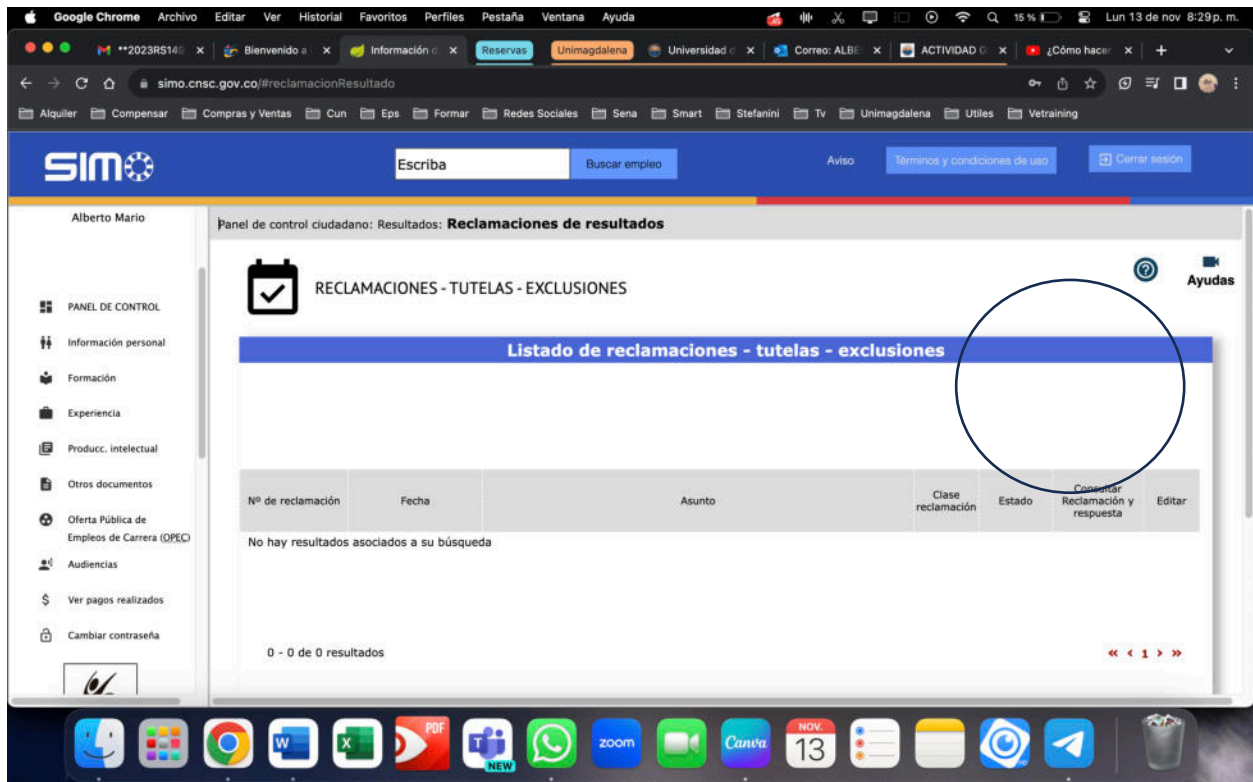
Google Chrome Archivo Editar Ver Historial Favoritos Perfiles Pestaña Ventana Ayuda 15 % Lun 13 de nov 8:29 p. m.

**2023RS14 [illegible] × Bienvenido a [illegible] × Información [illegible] × Reservas Unimagdalena Universidad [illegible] × Correo: ALBE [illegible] × ACTIVIDAD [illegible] × ¿Cómo hacer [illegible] × +

simo.cnsc.gov.co/#reclamacionResultado

Alquiler Compensar Compras y Ventas Cun Eps Formar Redes Sociales Sena Smart Stefanini Tv Unimagdalena Utiles Vetraining

SIMO

Escriba Buscar empleo Aviso Términos y condiciones de uso Cerrar sesión

Alberto Mario

PANEL DE CONTROL
Información personal
Formación
Experiencia
Producc. intelectual
Otros documentos
Oferta Pública de Empleos de Carrera (OPEC)
Audiencias
Ver pagos realizados
Cambiar contraseña

Panel de control ciudadano: Resultados: **Reclamaciones de resultados**

RECLAMACIONES - TUTELAS - EXCLUSIONES

Ayudas

Listado de reclamaciones - tutelas - exclusiones

| Nº de reclamación | Fecha | Asunto | Clase reclamación | Estado | Consultar Reclamación y respuesta | Editar |
|---|---|---|---|---|---|---|

No hay resultados asociados a su búsqueda

0 - 0 de 0 resultados

« ‹ 1 › »

PDF NEW zoom Canva NOV. 13